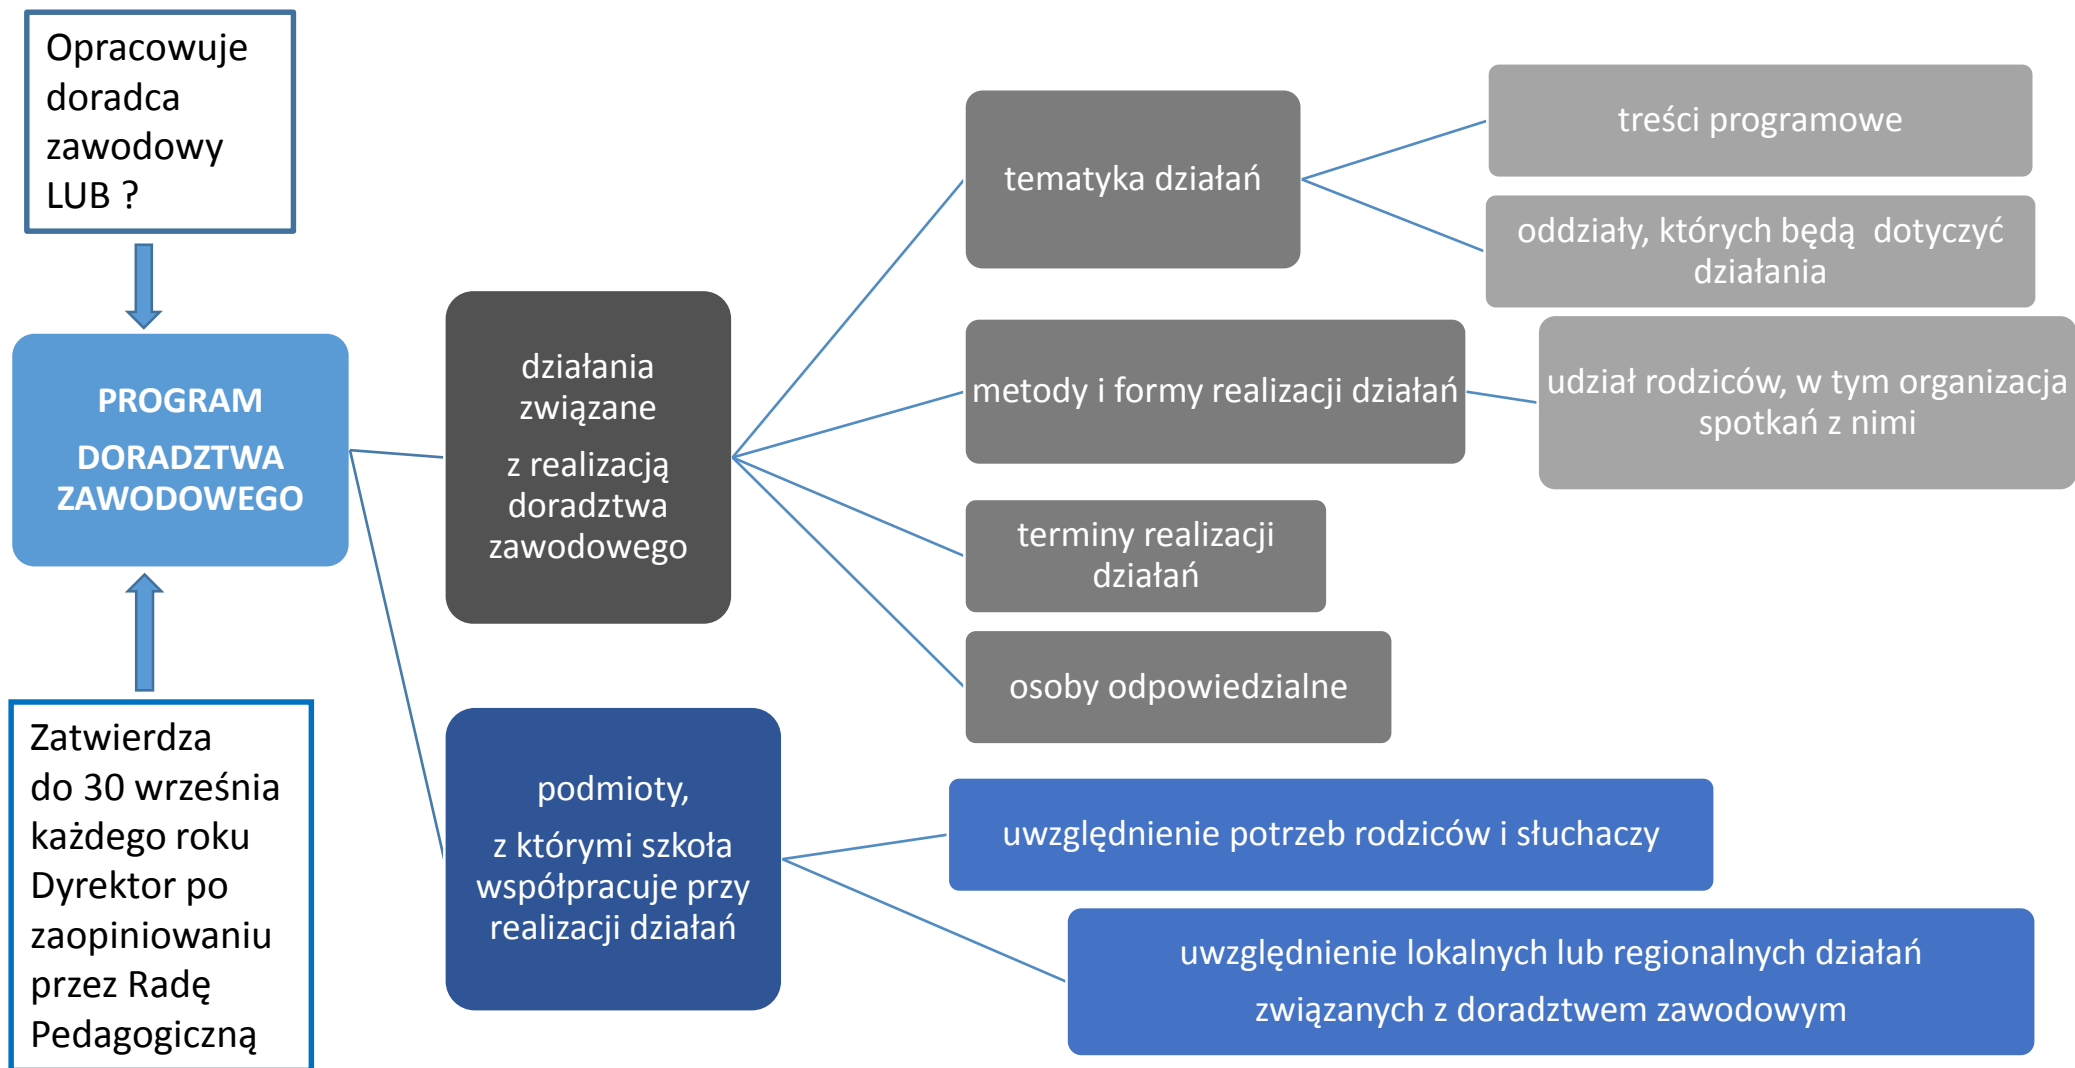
Opracowuje doradca zawodowy LUB ?

PROGRAM DORADZTWA ZAWODOWEGO

Zatwierdza do 30 września każdego roku Dyrektor po zaopiniowaniu przez Radę Pedagogiczną

działania związane z realizacją doradztwa zawodowego

podmioty, z którymi szkoła współpracuje przy realizacji działań

tematyka działań

metody i formy realizacji działań

terminy realizacji działań

osoby odpowiedzialne

treści programowe

oddziały, których będą dotyczyć działania

udział rodziców, w tym organizacja spotkań z nimi

uwzględnienie potrzeb rodziców i słuchaczy

uwzględnienie lokalnych lub regionalnych działań związanych z doradztwem zawodowym